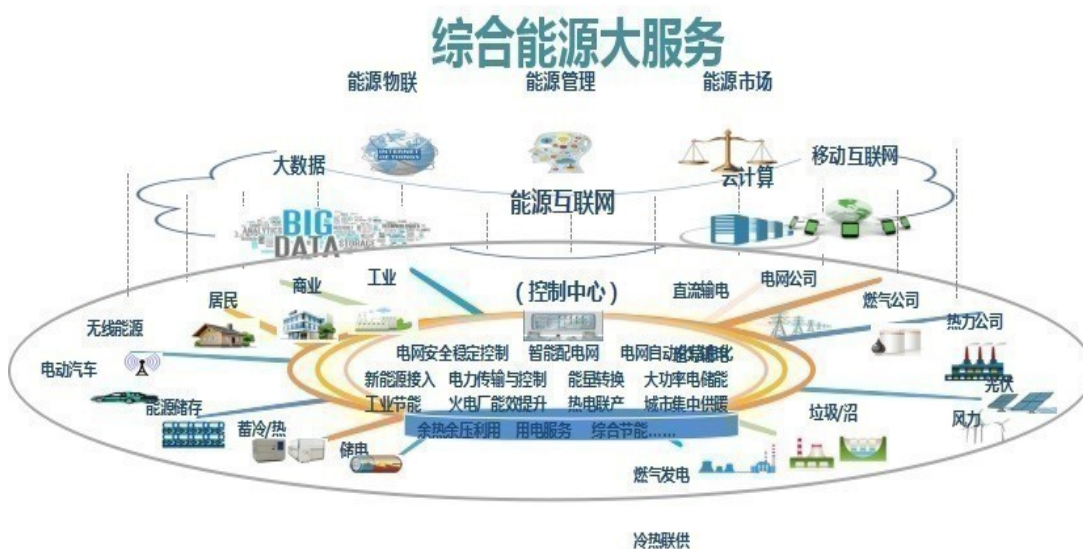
综合能源大服务

能源物联　能源管理　能源市场

大数据　能源互联网　云计算　移动互联网

BIG DATA

INTERNET OF THINGS

居民　商业　工业　(控制中心)　直流输电　电网公司　燃气公司　热力公司

无线能源　电动汽车　能源储存　蓄冷/热　储电

电网安全稳定控制　智能配电网　电网自动化　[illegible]

新能源接入　电力传输与控制　能量转换　大功率电储能

工业节能　火电厂能效提升　热电联产　城市集中供暖

余热余压利用　用电服务　综合节能……

光伏　风力　垃圾/沼　燃气发电

冷热联供